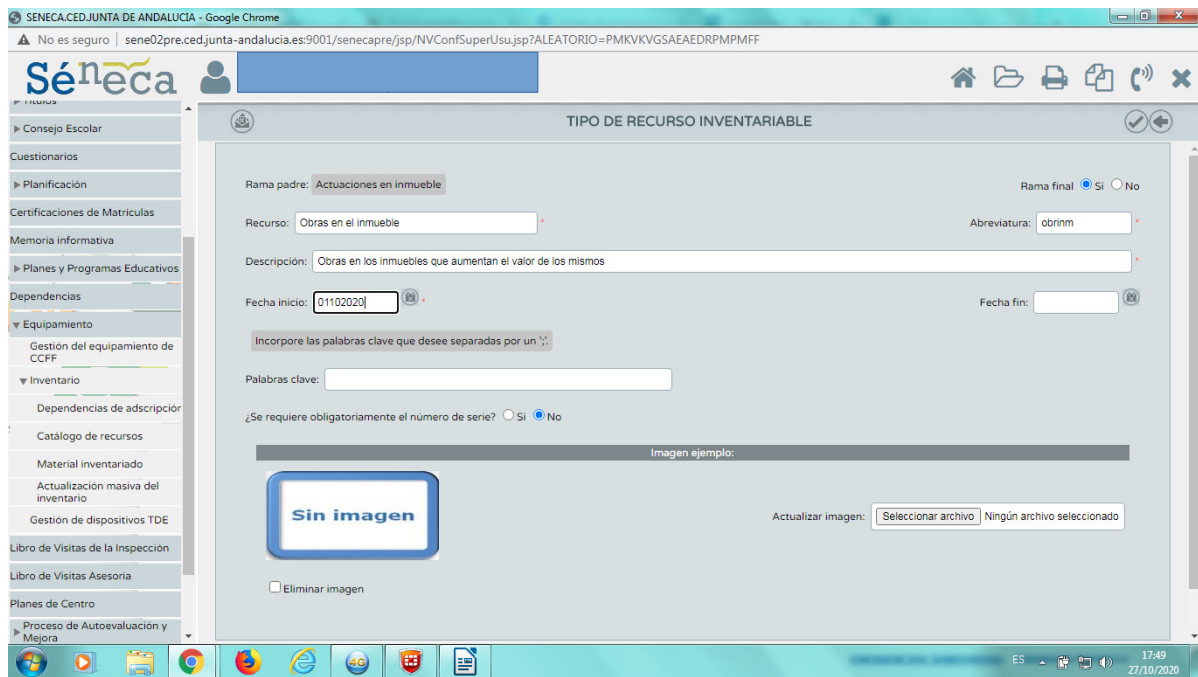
SENECA.CEDJUNTA DE ANDALUCIA - Google Chrome

No es seguro | sene02pre.ced.junta-andalucia.es:9001/senecapre/jsp/NVConfSuperUsu.jsp?ALEATORIO=PMKVKVGSAEAEDRPMPMFF

Séneca

Títulos
Consejo Escolar
Cuestionarios
Planificación
Certificaciones de Matrículas
Memoria informativa
Planes y Programas Educativos
Dependencias
Equipamiento
Gestión del equipamiento de CCFF
Inventario
Dependencias de adscripción
Catálogo de recursos
Material inventariado
Actualización masiva del inventario
Gestión de dispositivos TDE
Libro de Visitas de la Inspección
Libro de Visitas Asesoría
Planes de Centro
Proceso de Autoevaluación y Mejora

TIPO DE RECURSO INVENTARIABLE

Rama padre: Actuaciones en inmueble

Rama final Sí No

Recurso: Obras en el inmueble *

Abreviatura: obrinm *

Descripción: Obras en los inmuebles que aumentan el valor de los mismos *

Fecha inicio: 01102020 *

Fecha fin:

Incorpore las palabras clave que desee separadas por un ';'.

Palabras clave:

¿Se requiere obligatoriamente el número de serie? Sí No

Imagen ejemplo:

Sin imagen

Actualizar imagen: Seleccionar archivo Ningún archivo seleccionado

Eliminar imagen

ES 17:49 27/10/2020